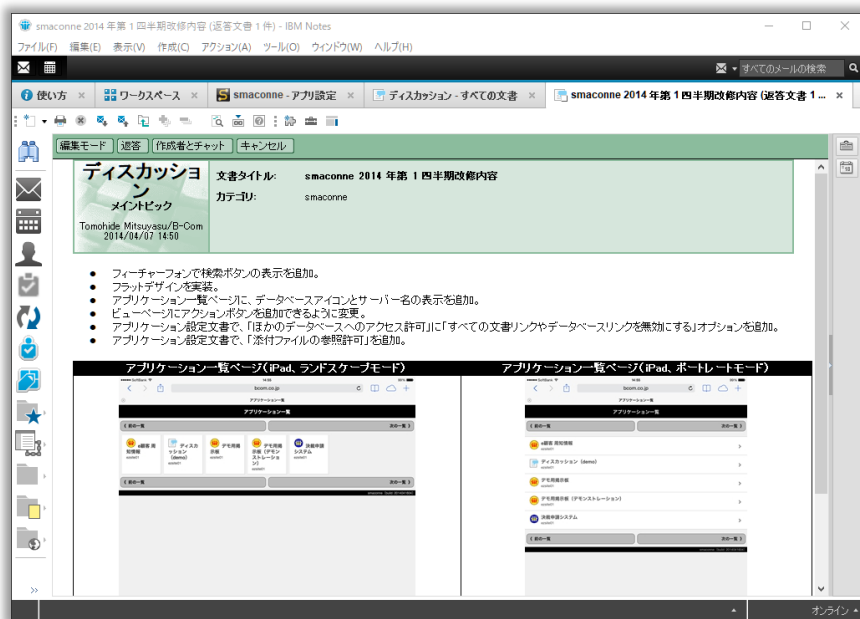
smaconne 2014 年第 1 四半期改修内容 (返答文書 1 件) - IBM Notes

ファイル(F) 編集(E) 表示(V) 作成(C) アクション(A) ツール(O) ウィンドウ(W) ヘルプ(H)

すべてのメールの検索

使い方 | ワークスペース | smaconne - アプリ設定 | ディスカッション - すべての文書 | smaconne 2014 年第 1 四半期改修内容 (返答文書 1 ...

編集モード | 返答 | 作成者とチャット | キャンセル

ディスカッション
メイントピック
Tomohide Mitsuyasu/B-Com
2014/04/07 14:50

文書タイトル: smaconne 2014 年第 1 四半期改修内容
カテゴリ: smaconne

- フィーチャーフォンで検索ボタンの表示を追加。
- フラットデザインを実装。
- アプリケーション一覧ページに、データベースアイコンとサーバー名の表示を追加。
- ビューページにアクションボタンを追加できるように変更。
- アプリケーション設定文書で、「ほかのデータベースへのアクセス許可」に「すべての文書リンクやデータベースリンクを無効にする」オプションを追加。
- アプリケーション設定文書で、「添付ファイルの参照許可」を追加。

| アプリケーション一覧ページ(iPad、ランドスケープモード) | アプリケーション一覧ページ(iPad、ポートレートモード) |
|---|---|
| アプリケーション一覧<br>前の一覧 次の一覧<br>e顧客 周知情報 / ディスカッション (demo) / デモ用掲示板 / デモ用掲示板 (デモンストレーション) / 決裁申請システム<br>前の一覧 次の一覧 | アプリケーション一覧<br>前の一覧 次の一覧<br>e顧客 周知情報<br>ディスカッション (demo)<br>デモ用掲示板<br>デモ用掲示板 (デモンストレーション)<br>決裁申請システム<br>前の一覧 次の一覧 |

オンライン